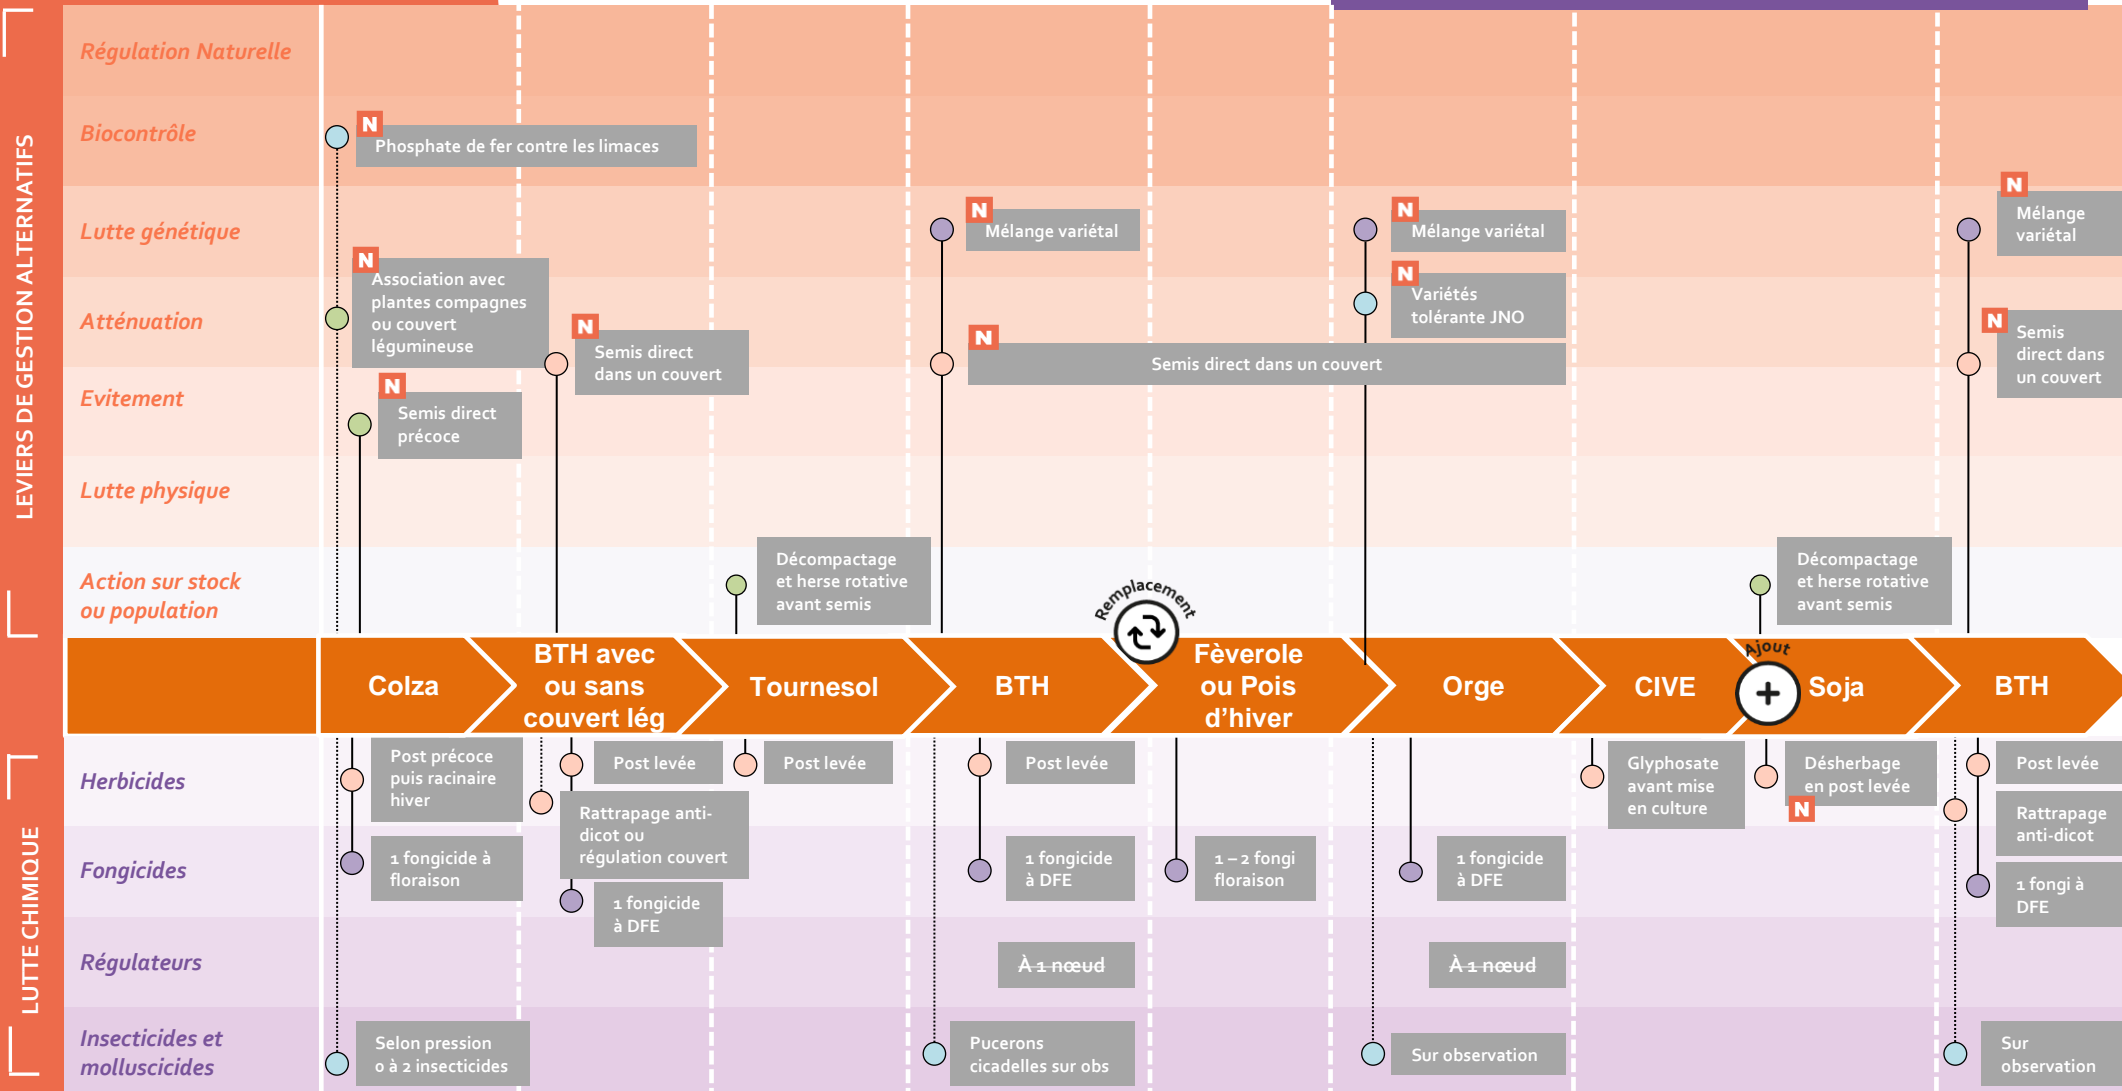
LEVIERS DE GESTION ALTERNATIFS

Régulation Naturelle

Biocontrôle

Lutte génétique

Atténuation

Evitement

Lutte physique

Action sur stock ou population

N Phosphate de fer contre les limaces

N Association avec plantes compagnes ou couvert légumineuse

N Semis direct précoce

N Semis direct dans un couvert

Décompactage et herse rotative avant semis

N Mélange variétal

N Semis direct dans un couvert

N Mélange variétal

N Variétés tolérante JNO

N Mélange variétal

N Semis direct dans un couvert

Décompactage et herse rotative avant semis

Remplacement

Ajout

Colza | BTH avec ou sans couvert lég | Tournesol | BTH | Fèverole ou Pois d'hiver | Orge | CIVE | Soja | BTH

LUTTE CHIMIQUE

Herbicides

Fongicides

Régulateurs

Insecticides et molluscicides

Post précoce puis racinaire hiver

1 fongicide à floraison

Selon pression 0 à 2 insecticides

Post levée

Rattrapage anti-dicot ou régulation couvert

1 fongicide à DFE

Post levée

Post levée

1 fongicide à DFE

À 1 nœud

Pucerons cicadelles sur obs

1 – 2 fongi floraison

1 fongicide à DFE

À 1 nœud

Sur observation

Glyphosate avant mise en culture

Désherbage en post levée N

Post levée

Rattrapage anti-dicot

1 fongi à DFE

Sur observation